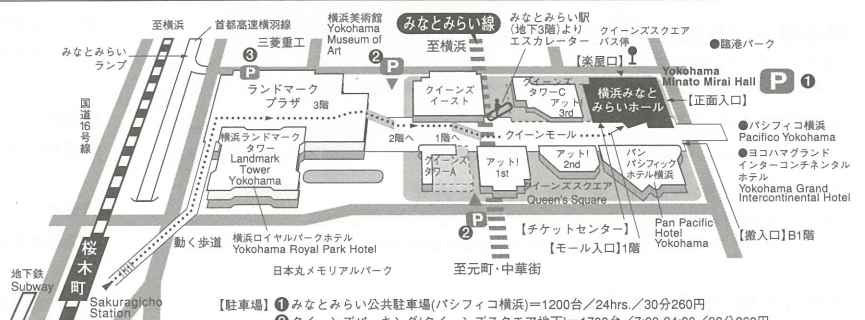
至横浜
首都高速横羽線
みなとみらいランプ
横浜美術館 Yokohama Museum of Art
みなとみらい線
至横浜
みなとみらい駅(地下3階)よりエスカレーター
クイーンズスクエアバス停
●臨港パーク
三菱重工
3 P
2 P
【楽屋口】
Yokohama Minato Mirai Hall
P 1
国道16号線
ランドマークプラザ 3階
クイーンズイースト
クイーンズタワーC
アット 3rd
横浜みなとみらいホール
【正面入口】
横浜ランドマークタワー Landmark Tower Yokohama
2階へ
1階へ
クイーンモール
●パシフィコ横浜 Pacifico Yokohama
クイーンズタワーA
アット! 1st
アット! 2nd
パンパシフィックホテル横浜
●ヨコハマグランドインターコンチネンタルホテル Yokohama Grand Intercontinental Hotel
クイーンズスクエア Queen's Square
Pan Pacific Hotel Yokohama
桜木町
動く歩道
横浜ロイヤルパークホテル Yokohama Royal Park Hotel
2 P
【チケットセンター】
【モール入口】1階
【搬入口】B1階
地下鉄 Subway
日本丸メモリアルパーク
至元町・中華街
Sakuragicho Station
【駐車場】 1 みなとみらい公共駐車場(パシフィコ横浜)=1200台/24hrs./30分260円
2 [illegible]